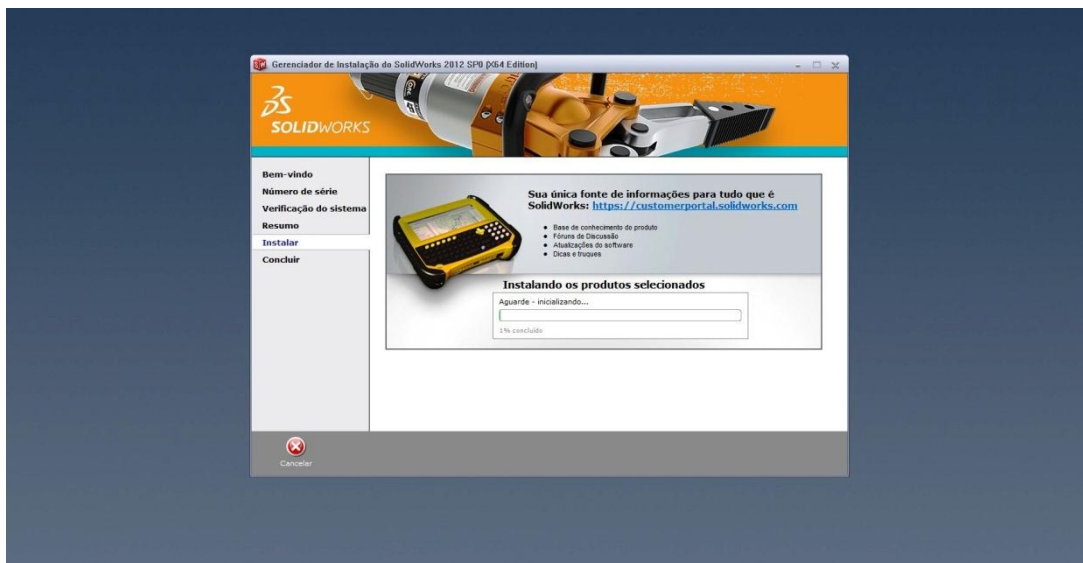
Gerenciador de Instalação do SolidWorks 2012 SP0 [X64 Edition]

SOLIDWORKS

Bem-vindo
Número de série
Verificação do sistema
Resumo
Instalar
Concluir

Sua única fonte de informações para tudo que é SolidWorks: https://customerportal.solidworks.com

• Base de conhecimento do produto
• Fóruns de Discussão
• Atualizações do software
• Dicas e truques

Instalando os produtos selecionados

Aguarde - inicializando...

1% concluído

Cancelar